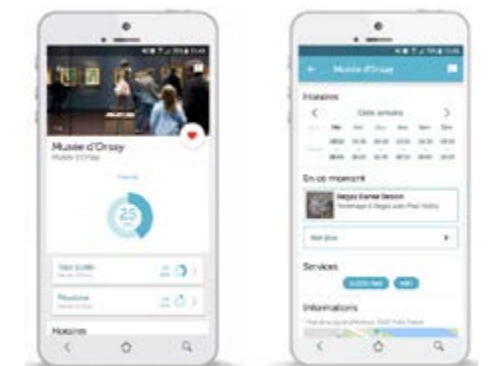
Musée d'Orsay
MUSÉE D'ORSAY

25

Visit Guidée

Peinture

Horaires

Musée d'Orsay

Horaires

Cette semaine

En ce moment

Degas Danse Dessin

Hommage à Degas avec Paul Valéry

Voir plus

Services

Informations